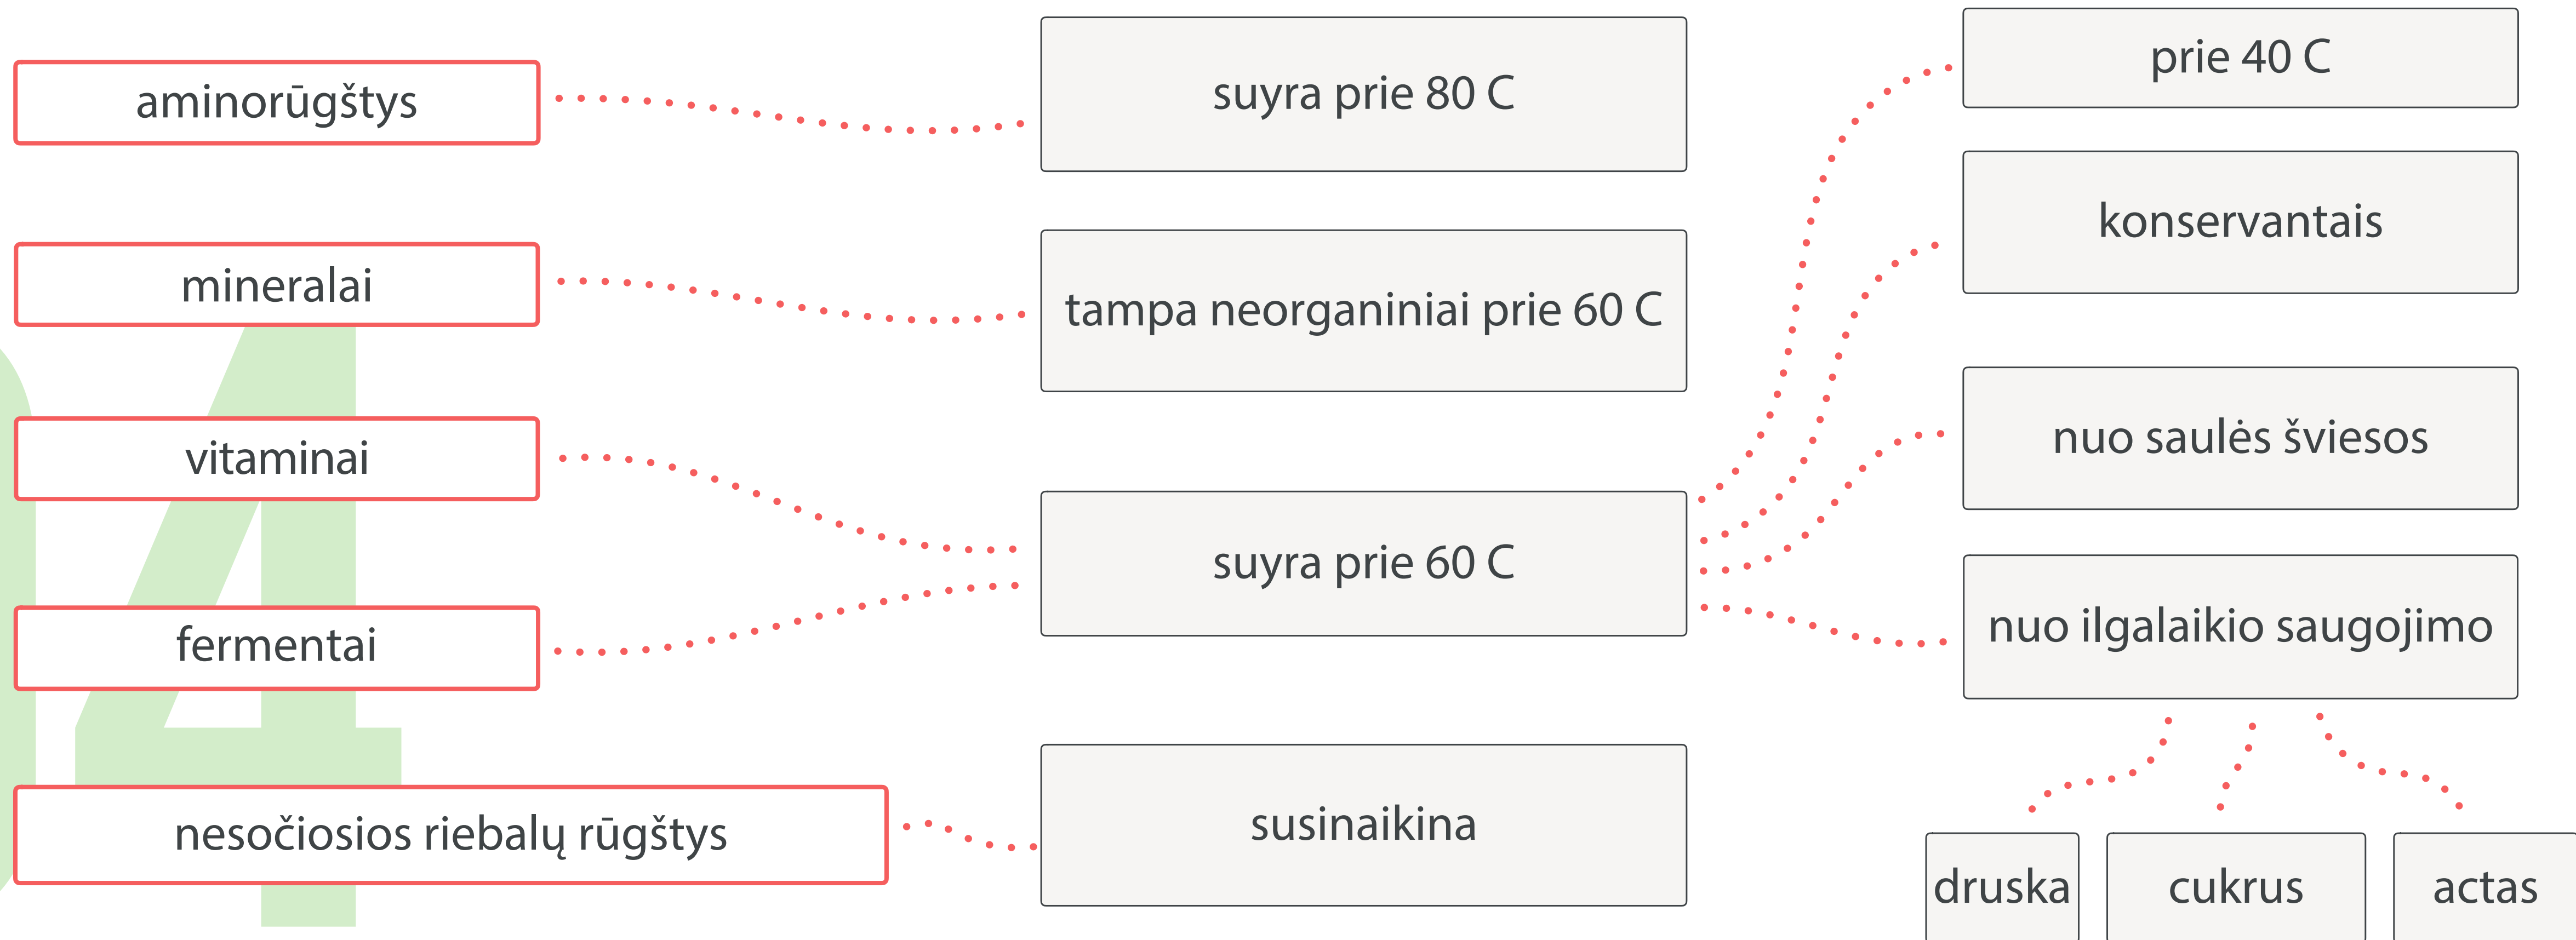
aminorūgštys

mineralai

vitaminai

fermentai

nesočiosios riebalų rūgštys

suyra prie 80 C

tampa neorganiniai prie 60 C

suyra prie 60 C

susinaikina

prie 40 C

konservantais

nuo saulės šviesos

nuo ilgalaikio saugojimo

druska

cukrus

actas